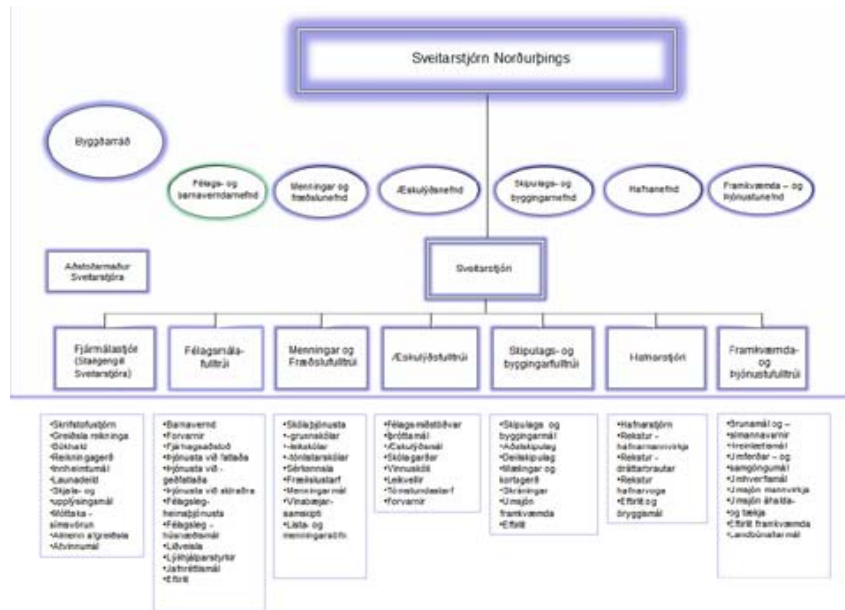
Sveitarstjórn Norðurþings

Byggðarráð

Félags- og barnaverndarnefnd

Menningar og fræðslunefnd

Æskulýðsnefnd

Skipulags- og byggingarnefnd

Hafnanefnd

Framkvæmda – og þjónustunefnd

Aðstoðarmaður Sveitarstjóra

Sveitarstjóri

Fjármálastjóri (Staðgengill Sveitarstjóra)

Félagsmálafulltrúi

Menningar og Fræðslufulltrúi

Æskulýðsfulltrúi

Skipulags- og byggingarfulltrúi

Hafnarstjóri

Framkvæmda- og þjónustufulltrúi

•Skrifstofustjórn
•Greiðsla reikninga
•Bókhald
•Reikningagerð
•Innheimtumál
•Launadeild
•Skjala- og upplýsingamál
•Móttaka – símsvörun
•Almenn afgreiðsla
•Atvinnumál

•Barnavernd
•Forvarnir
•Fjárhagsaðstoð
•Þjónusta við fatlaða
•Þjónusta við geðfatlaða
•Þjónusta við aldraðra
•Félagsleg heimaþjónusta
•Félagsleg húsnæðismál
•Liðveisla
•Lýðhjálparstyrkir
•Jafnréttismál
•Eftirlit

•Skólaþjónusta
•-grunnskólar
•-leikskólar
•-tónlistarskólar
•Sérkennsla
•Fræðslustarf
•Menningarmál
•Vinabæjarsamskipti
•Lista- og menningarsjóðir

•Félagsmiðstöðvar
•Íþróttamál
•Æskulýðsmál
•Skólagarðar
•Vinnuskóli
•Leikvellir
•Tómstundastarf
•Forvarnir

•Skipulags- og byggingarmál
•Aðalskipulag
•Deiliskipulag
•Mælingar og kortagerð
•Skráningar
•Umsjón framkvæmda
•Eftirlit

•Hafnarstjórn
•Rekstur – hafnarmannvirkja
•Rekstur – dráttarbrautar
•Rekstur hafnarvoga
•Eftirlit og öryggismál

•Brunamál og – almannavarnir
•Hreinlætismál
•Umferðar – og samgöngumál
•Umhverfismál
•Umsjón mannvirkja
•Umsjón áhalda- og tækja
•Eftirlit framkvæmda
•Landbúnaðarmál